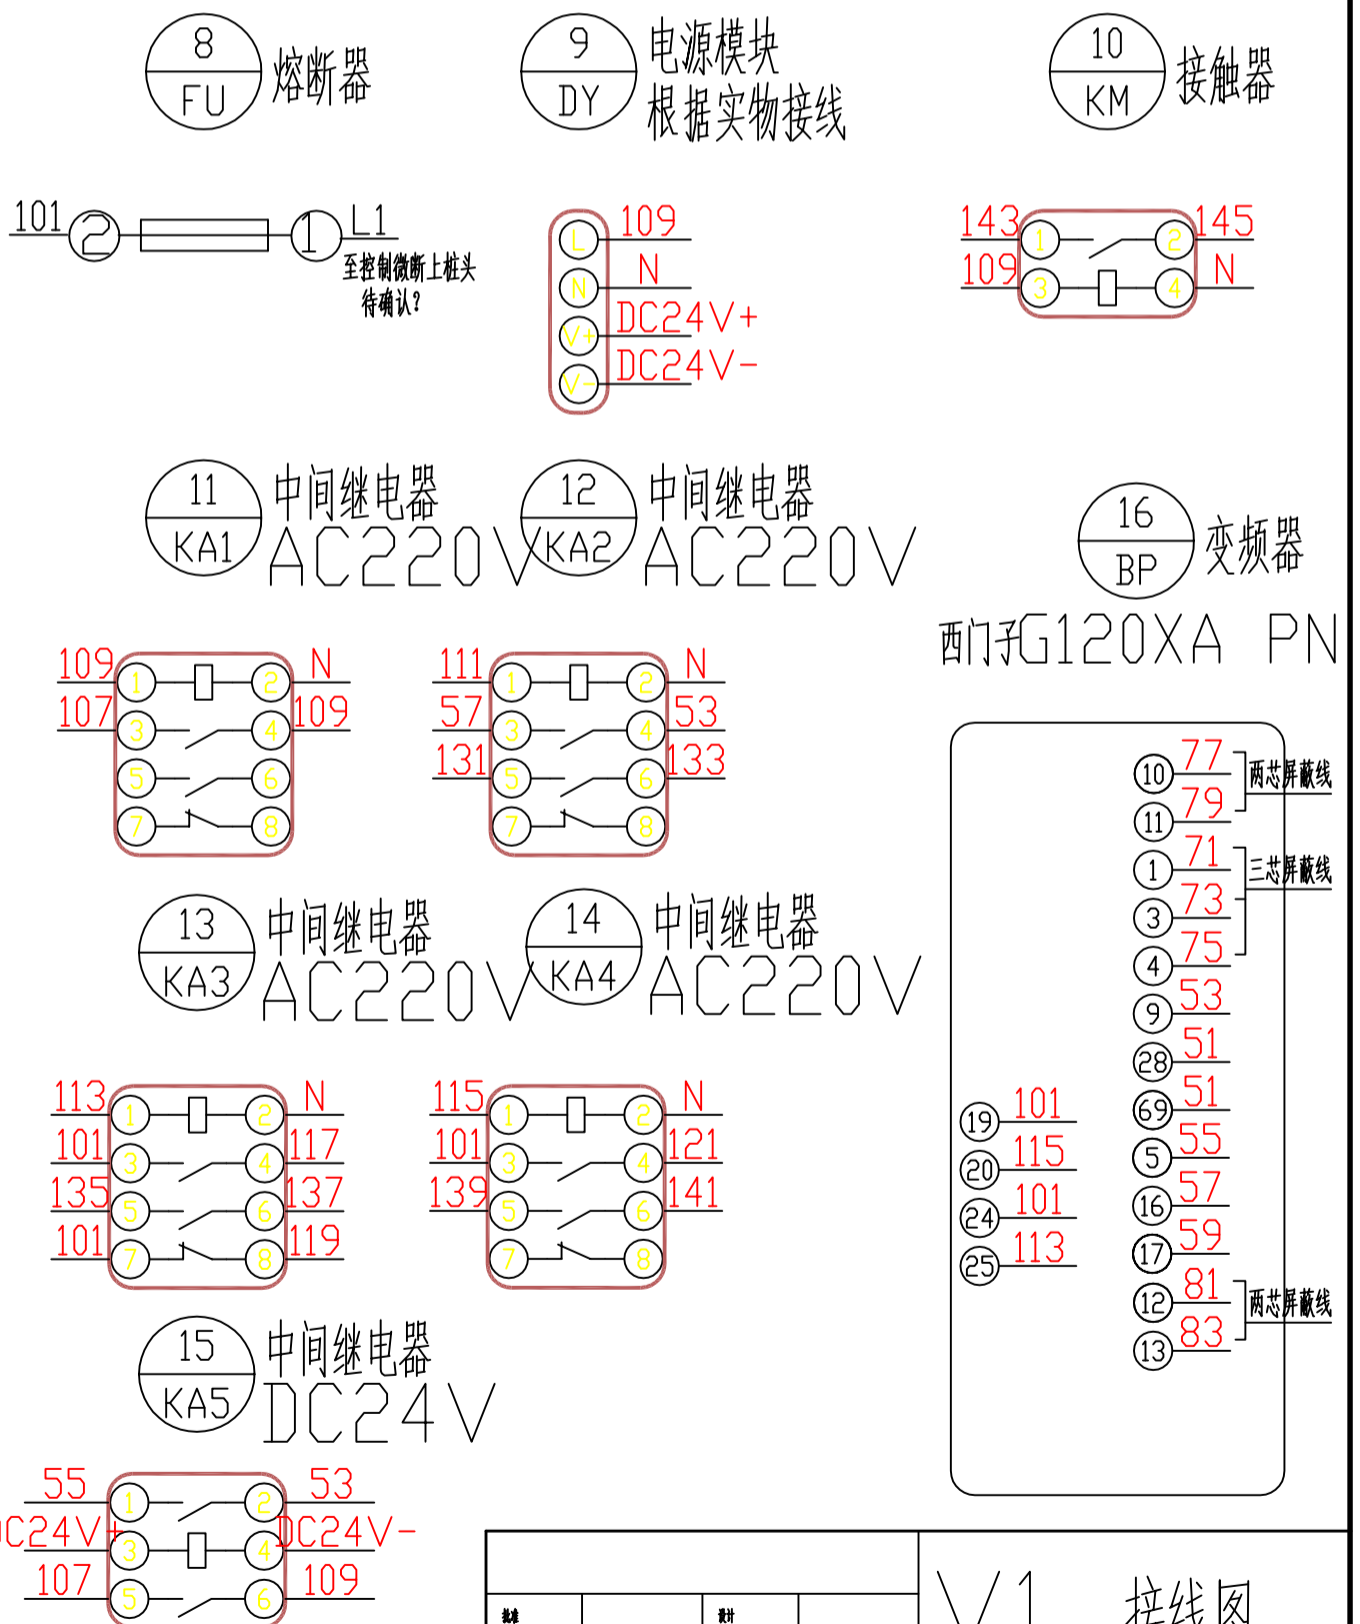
8
FU
熔断器

9
DY
电源模块
根据实物接线

10
KM
接触器

101 2 1 L1
至控制微断上桩头
待确认?

L 109
N N
V+ DC24V+
V- DC24V-

143 1 2 145
109 3 4 N

11
KA1
中间继电器
AC220V

12
KA2
中间继电器
AC220V

16
BP
变频器
西门子G120XA PN

109 1 2 N
107 3 4 109
5 6
7 8

111 1 2 N
57 3 4 53
131 5 6 133
7 8

13
KA3
中间继电器
AC220V

14
KA4
中间继电器
AC220V

10 77
11 79
两芯屏蔽线
1 71
3 73
4 75
三芯屏蔽线
9 53
28 51
69 51
5 55
16 57
17 59
12 81
13 83
两芯屏蔽线

19 101
20 115
24 101
25 113

113 1 2 N
101 3 4 117
135 5 6 137
101 7 8 119

115 1 2 N
101 3 4 121
139 5 6 141
7 8

15
KA5
中间继电器
DC24V

55 1 2 53
C24V+ 3 4 DC24V-
107 5 6 109

V1 接线图
批准
设计